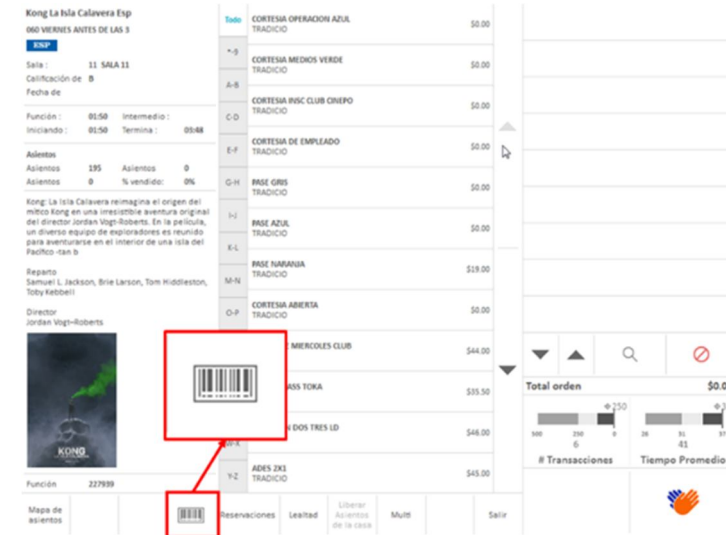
Kong La Isla Calavera Esp
060 VIERNES ANTES DE LAS 3
ESP

Sala : 11 SALA 11
Calificación de B
Fecha de

Función : 01:50 Intermedio :
Iniciando : 01:50 Termina : 03:48

Asientos
Asientos 195 Asientos 0
Asientos 0 % vendido: 0%

Kong: La Isla Calavera reimagina el origen del mítico Kong en una irresistible aventura original del director Jordan Vogt-Roberts. En la película, un diverso equipo de exploradores es reunido para aventurarse en el interior de una isla del Pacífico -tan b

Reparto
Samuel L. Jackson, Brie Larson, Tom Hiddleston, Toby Kebbell

Director
Jordan Vogt-Roberts

KONG

Función 227939

Todo
*-9
A-B
C-D
E-F
G-H
I-J
K-L
M-N
O-P
W-X
Y-Z

CORTESIA OPERACION AZUL
TRADICIO
$0.00

CORTESIA MEDIOS VERDE
TRADICIO
$0.00

CORTESIA INSC CLUB CINEPO
TRADICIO
$0.00

CORTESIA DE EMPLEADO
TRADICIO
$0.00

PASE GRIS
TRADICIO
$0.00

PASE AZUL
TRADICIO
$0.00

PASE NARANJA
TRADICIO
$19.00

CORTESIA ABIERTA
TRADICIO
$0.00

MIERCOLES CLUB
$44.00

ASS TOKA
$35.50

DOS TRES LD
$46.00

ADES 2X1
TRADICIO
$45.00

Total orden
$0.0

250
500 250 0
6
# Transacciones

26 31 37
41
Tiempo Promedio

Mapa de asientos
Reservaciones
Lealtad
Liberar Asientos de la casa
Multi
Salir